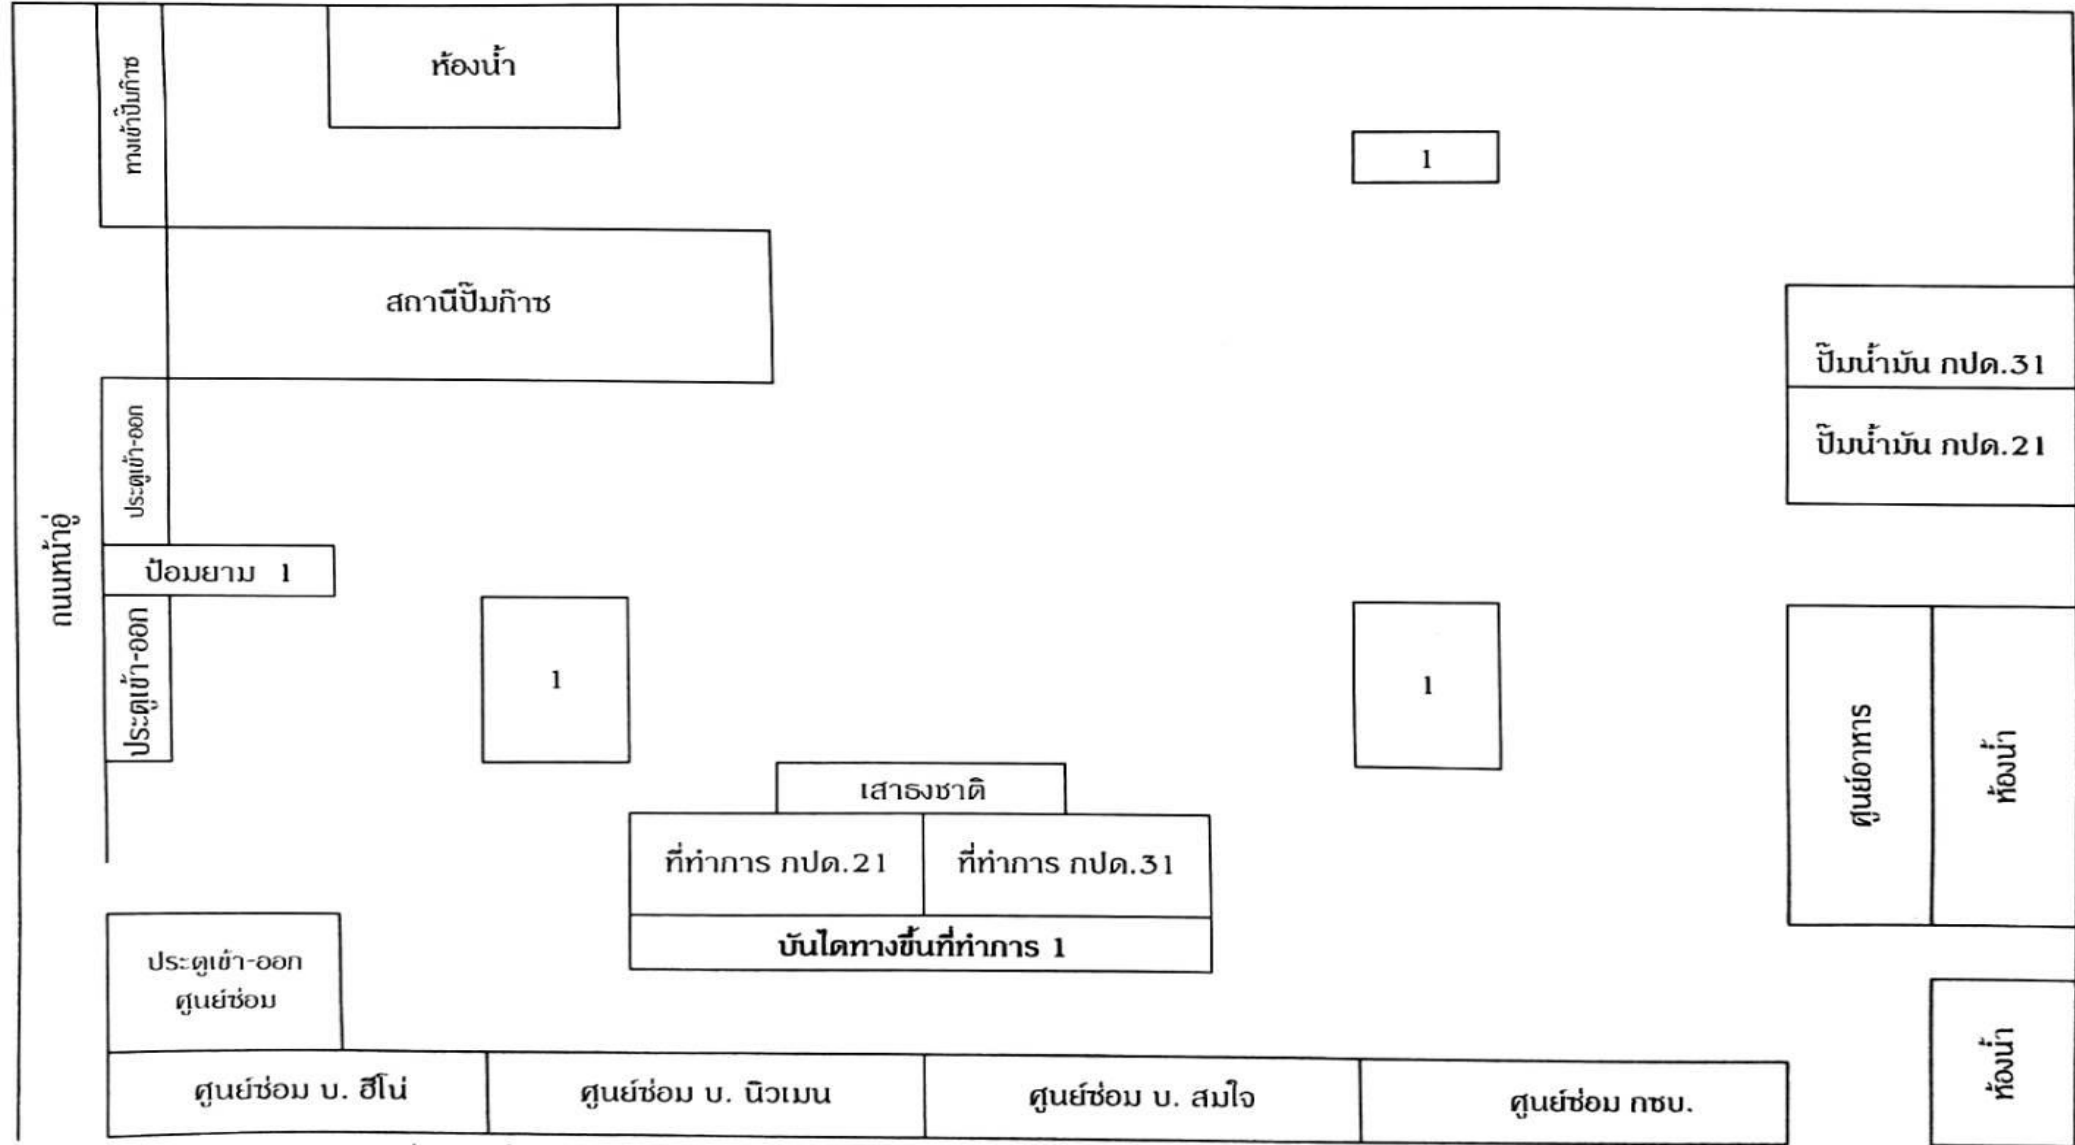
ทางเข้าปั๊มก๊าซ

ห้องน้ำ

1

สถานีปั๊มก๊าซ

ปั๊มน้ำมัน กปด.31

ปั๊มน้ำมัน กปด.21

ประตูเข้า-ออก

กนนหน้าอู่

ป้อมยาม 1

ประตูเข้า-ออก

1

1

ศูนย์อาหาร

ห้องน้ำ

เสาธงชาติ

ที่ทำการ กปด.21

ที่ทำการ กปด.31

บันไดทางขึ้นที่ทำการ 1

ประตูเข้า-ออก ศูนย์ซ่อม

ศูนย์ซ่อม บ. ฮีโน่

ศูนย์ซ่อม บ. นิวเมน

ศูนย์ซ่อม บ. สมใจ

ศูนย์ซ่อม กซบ.

ห้องน้ำ